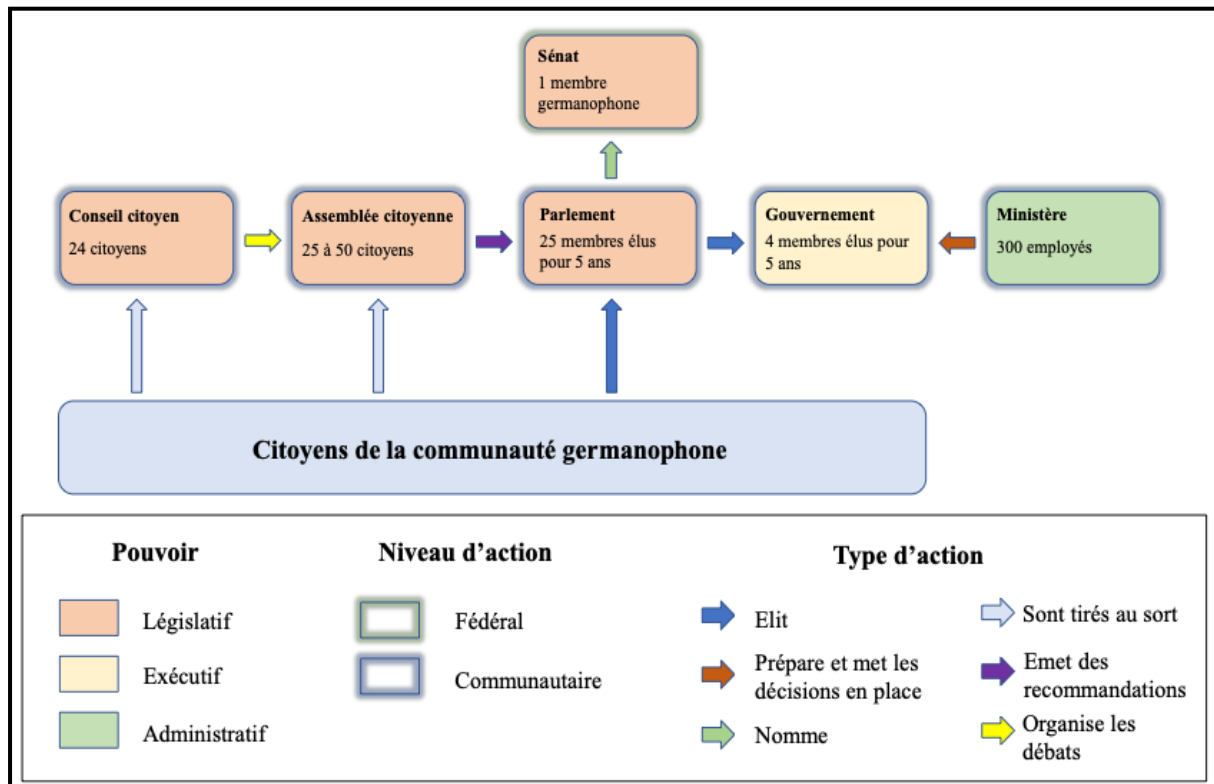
Sénat
1 membre germanophone

Conseil citoyen
24 citoyens

Assemblée citoyenne
25 à 50 citoyens

Parlement
25 membres élus pour 5 ans

Gouvernement
4 membres élus pour 5 ans

Ministère
300 employés

Citoyens de la communauté germanophone

Pouvoir

Législatif

Exécutif

Administratif

Niveau d'action

Fédéral

Communautaire

Type d'action

Elit

Prépare et met les décisions en place

Nomme

Sont tirés au sort

Emet des recommandations

Organise les débats